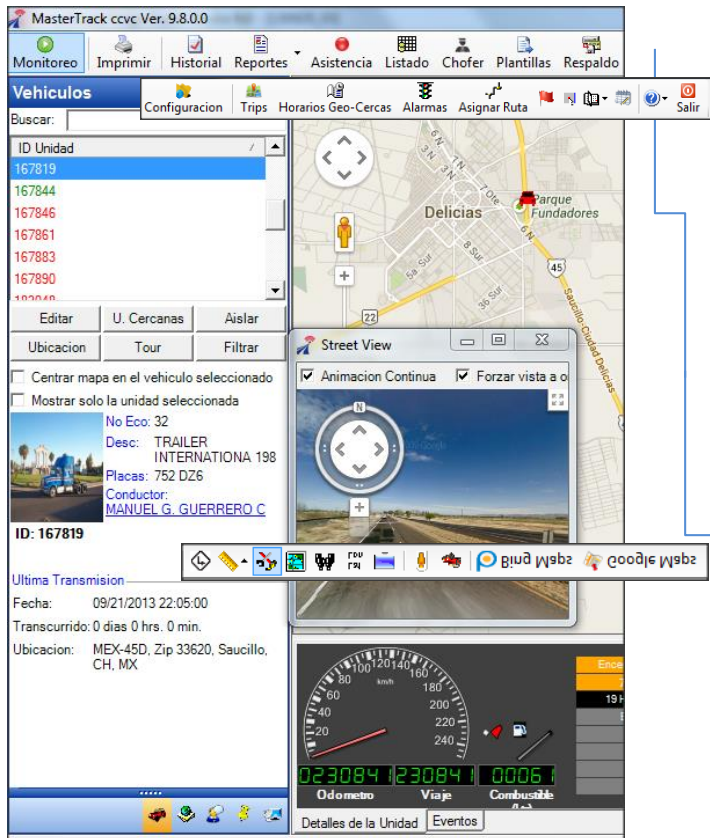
MasterTrack ccvc Ver. 9.8.0.0

Monitoreo Imprimir Historial Reportes Asistencia Listado Chofer Plantillas Respaldo

Configuracion Trips Horarios Geo-Cercas Alarmas Asignar Ruta Salir

Vehiculos

Buscar:

| ID Unidad |
|---|
| 167819 |
| 167844 |
| 167846 |
| 167861 |
| 167883 |
| 167890 |

Editar U. Cercanas Aislar
Ubicacion Tour Filtrar

Centrar mapa en el vehiculo seleccionado
Mostrar solo la unidad seleccionada

No Eco: 32
Desc: TRAILER INTERNATIONA 198
Placas: 752 DZ6
Conductor: MANUEL G. GUERRERO C

ID: 167819

Ultima Transmision
Fecha: 09/21/2013 22:05:00
Transcurrido: 0 dias 0 hrs. 0 min.
Ubicacion: MEX-45D, Zip 33620, Saucillo, CH, MX

Delicias
Parque Fundadores
45
22
Saucillo-Ciudad Delicias

Street View
Animacion Continua Forzar vista a o
N

Bing Maps Google Maps

20 40 60 80 100 120 140 160 180 200 220 240 km/h
023084 230841 0006
Odometro Viaje Combustible

Detalles de la Unidad Eventos